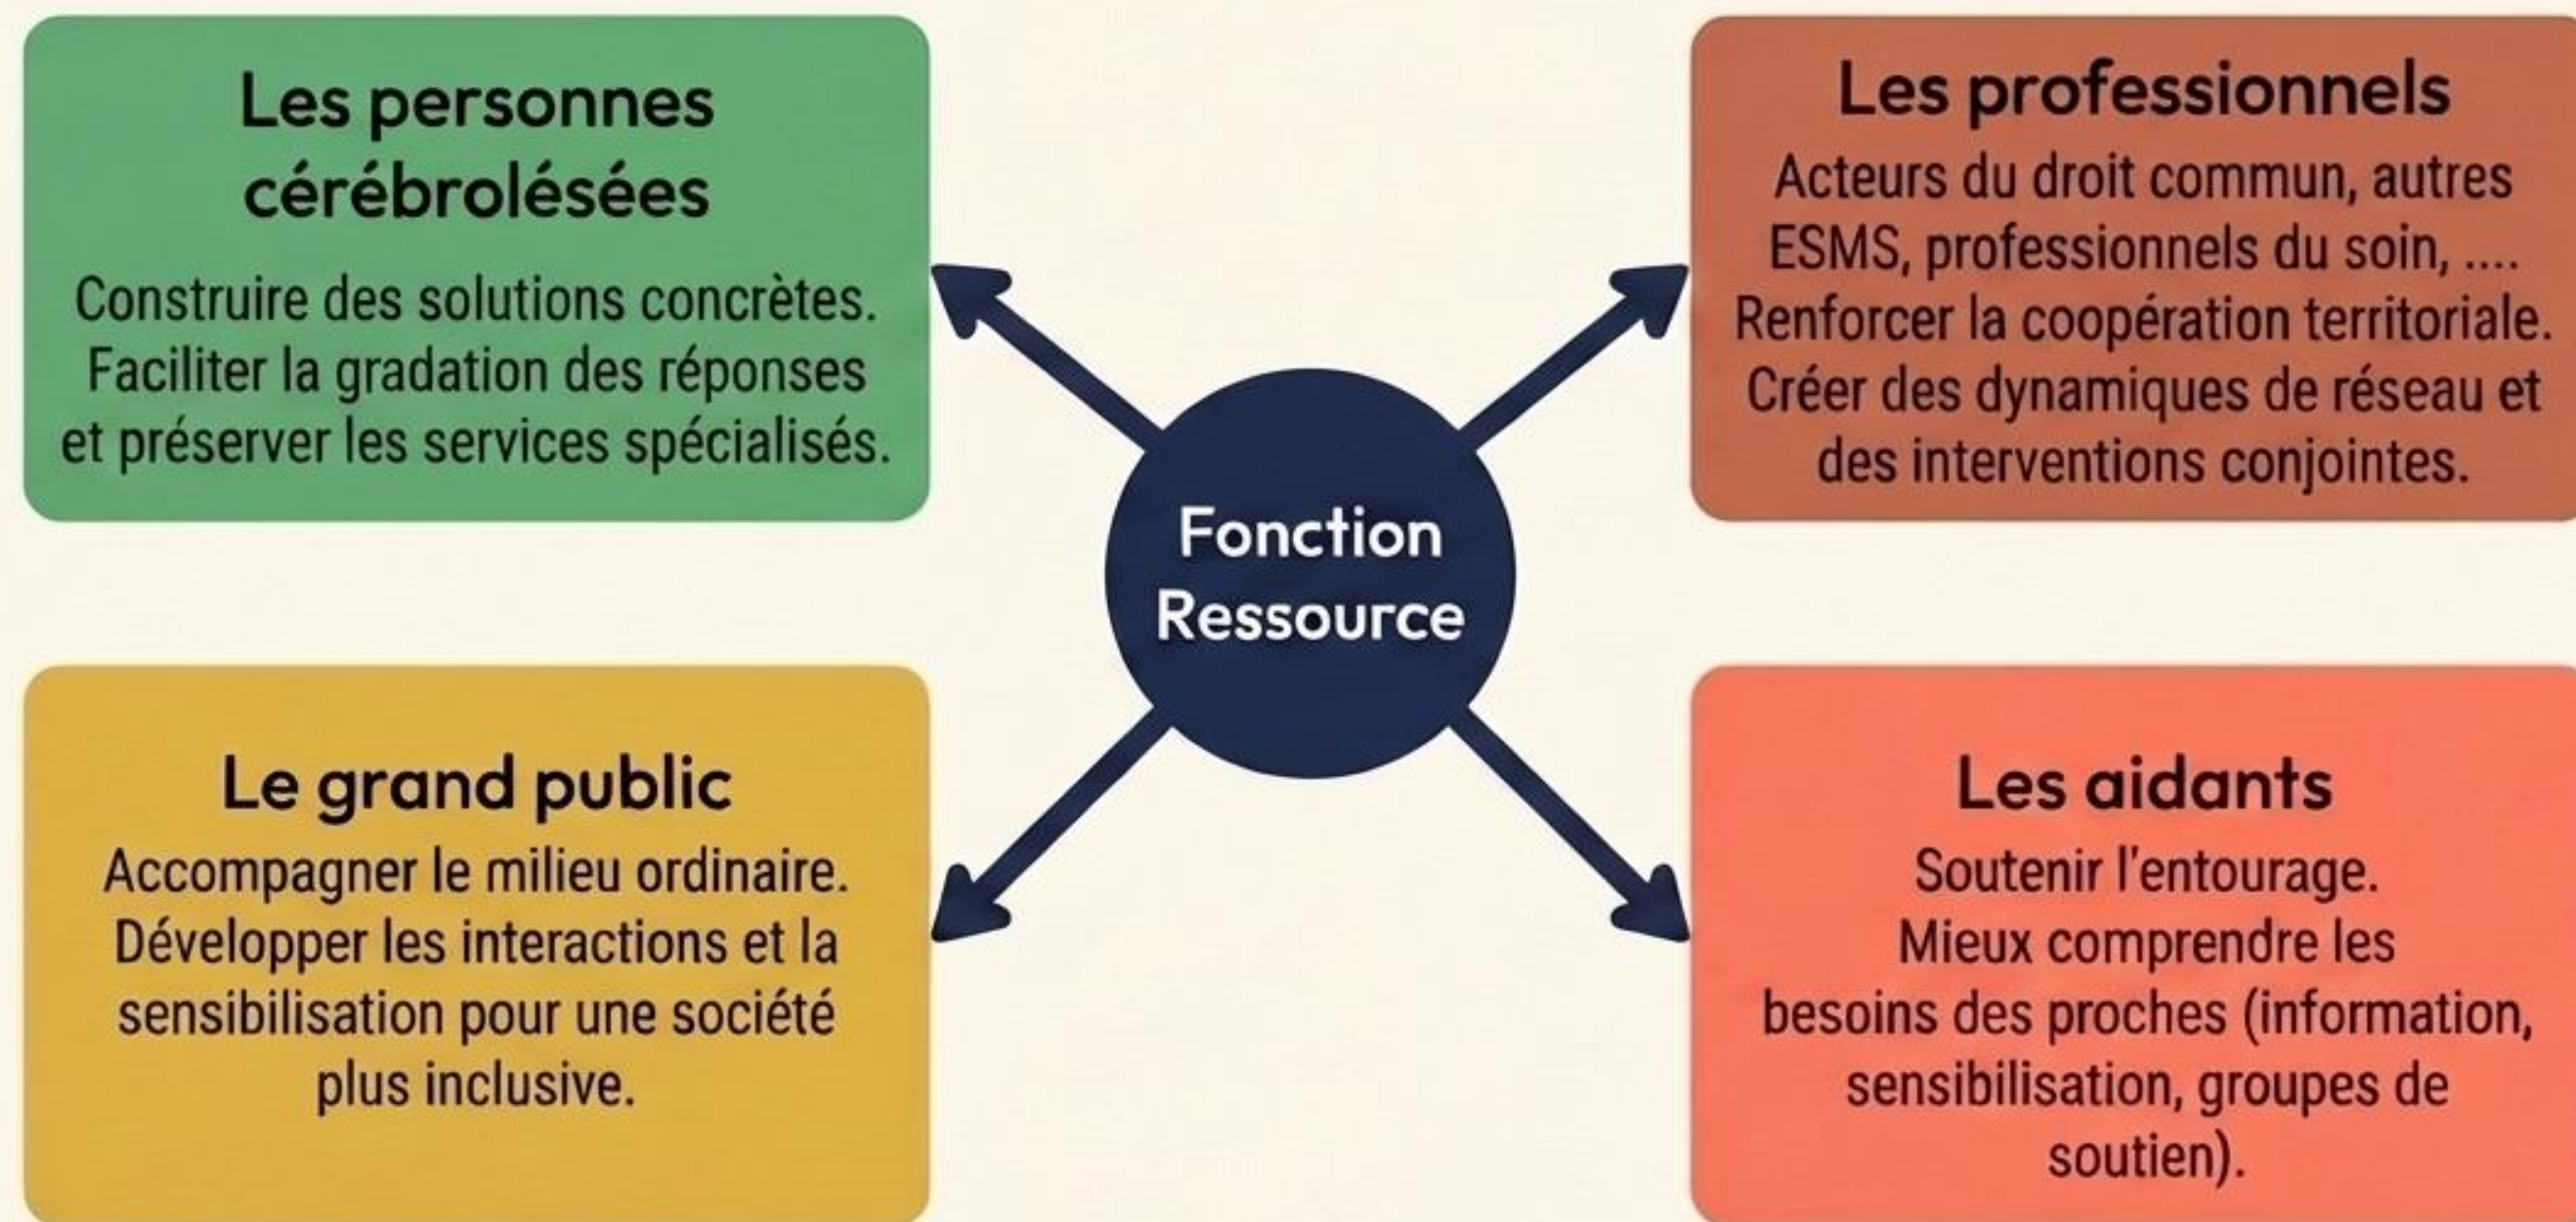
Les personnes cérébrolésées

Construire des solutions concrètes. Faciliter la gradation des réponses et préserver les services spécialisés.

Les professionnels

Acteurs du droit commun, autres ESMS, professionnels du soin, .... Renforcer la coopération territoriale. Créer des dynamiques de réseau et des interventions conjointes.

Fonction Ressource

Le grand public

Accompagner le milieu ordinaire. Développer les interactions et la sensibilisation pour une société plus inclusive.

Les aidants

Soutenir l'entourage. Mieux comprendre les besoins des proches (information, sensibilisation, groupes de soutien).